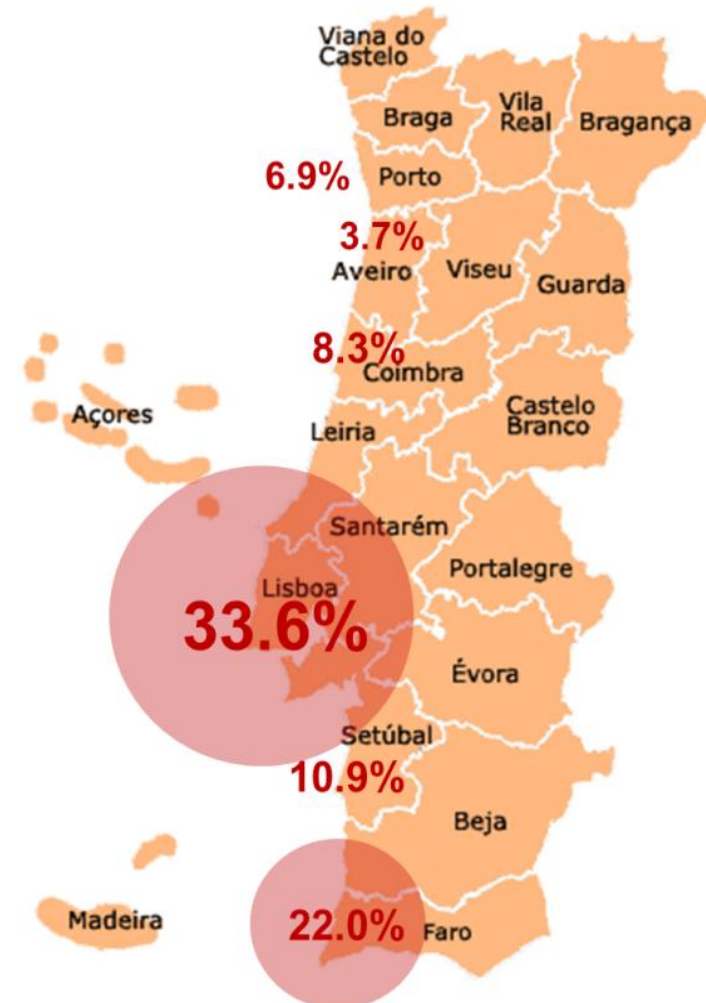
Viana do Castelo

Braga

Vila Real

Bragança

6.9%

Porto

3.7%

Aveiro

Viseu

Guarda

8.3%

Coimbra

Açores

Castelo Branco

Leiria

Santarém

Portalegre

Lisboa

33.6%

Évora

Setúbal

10.9%

Beja

Madeira

22.0%

Faro